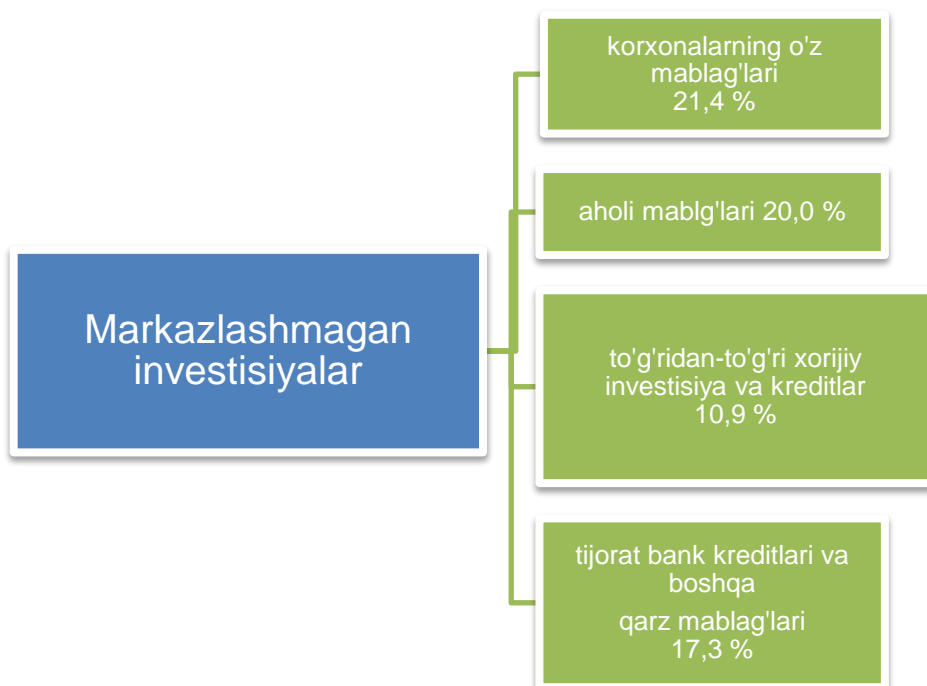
Markazlashmagan investisiyalar

korxonalarning o'z mablag'lari 21,4 %

aholi mablg'lari 20,0 %

to'g'ridan-to'g'ri xorijiy investisiya va kreditlar 10,9 %

tijorat bank kreditlari va boshqa

qarz mablag'lari 17,3 %